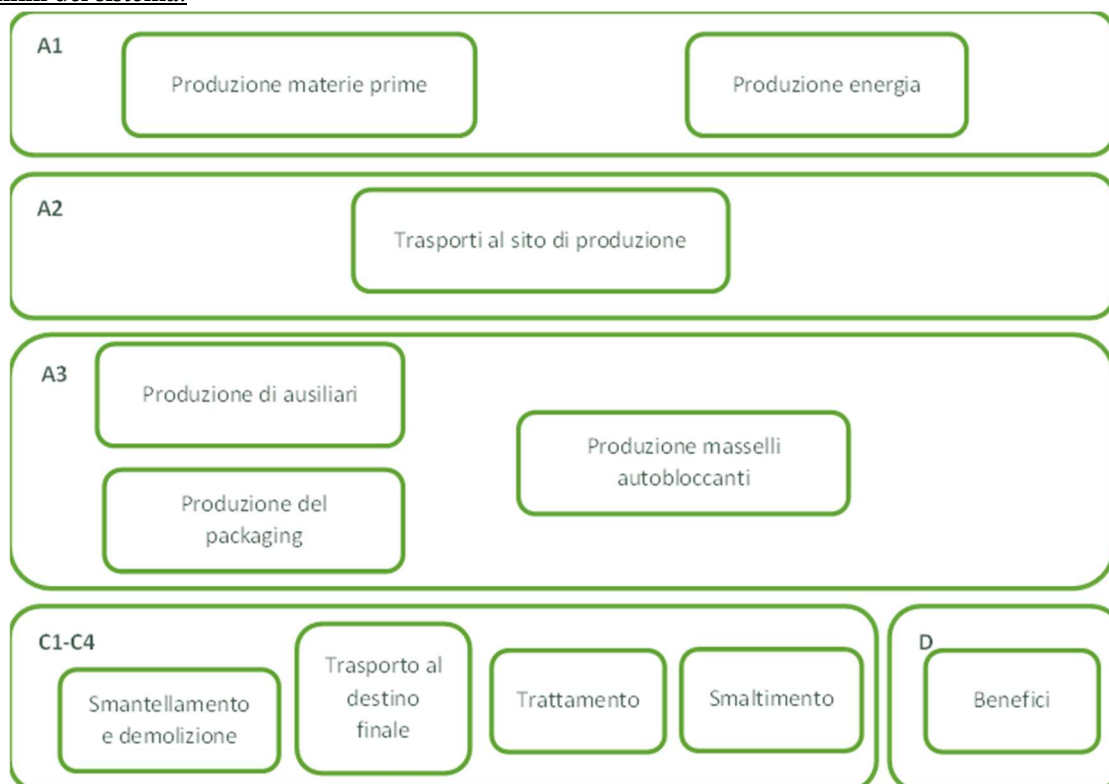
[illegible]

A1

Produzione materie prime

Produzione energia

A2

Trasporti al sito di produzione

A3

Produzione di ausiliari

Produzione masselli autobloccanti

Produzione del packaging

C1-C4

Smantellamento e demolizione

Trasporto al destino finale

Trattamento

Smaltimento

D

Benefici